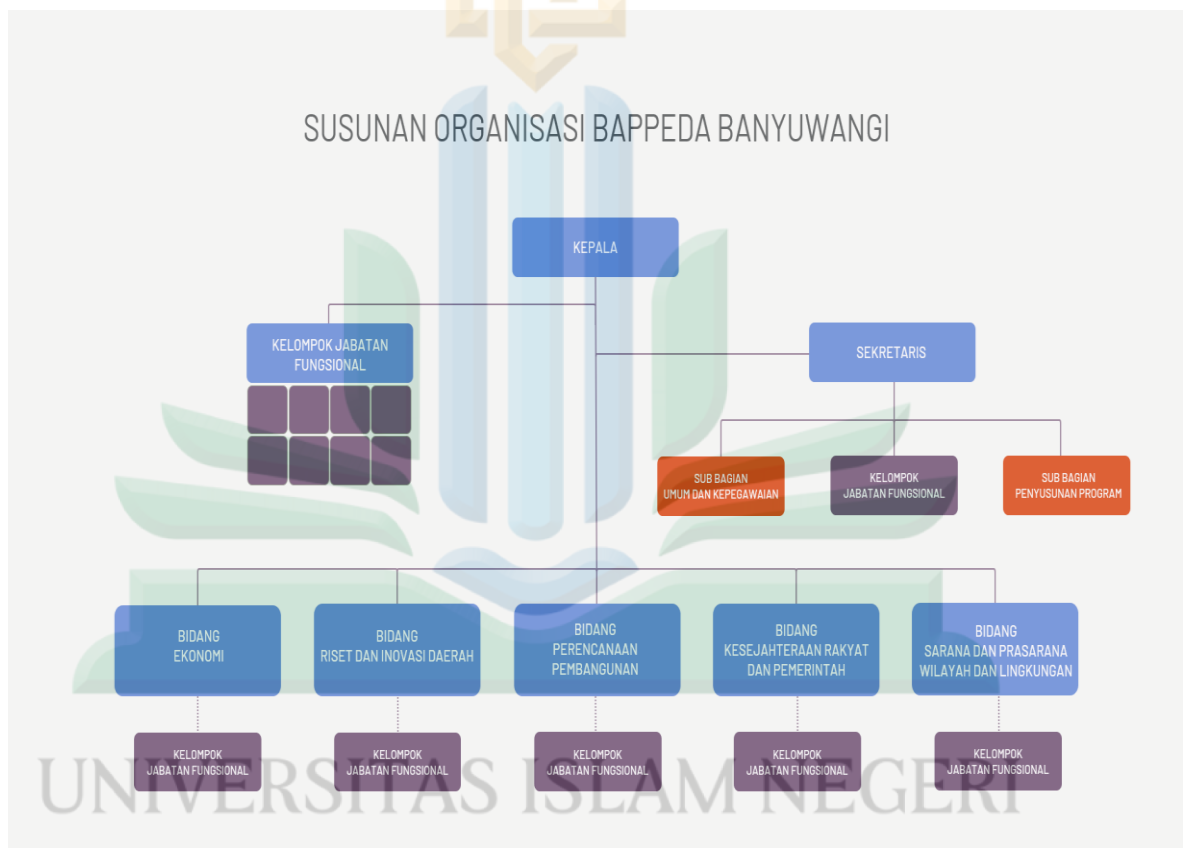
SUSUNAN ORGANISASI BAPPEDA BANYUWANGI

KEPALA

KELOMPOK JABATAN FUNGSIONAL

SEKRETARIS

SUB BAGIAN UMUM DAN KEPEGAWAIAN

KELOMPOK JABATAN FUNGSIONAL

SUB BAGIAN PENYUSUNAN PROGRAM

BIDANG EKONOMI

BIDANG RISET DAN INOVASI DAERAH

BIDANG PERENCANAAN PEMBANGUNAN

BIDANG KESEJAHTERAAN RAKYAT DAN PEMERINTAH

BIDANG SARANA DAN PRASARANA WILAYAH DAN LINGKUNGAN

KELOMPOK JABATAN FUNGSIONAL

KELOMPOK JABATAN FUNGSIONAL

KELOMPOK JABATAN FUNGSIONAL

KELOMPOK JABATAN FUNGSIONAL

KELOMPOK JABATAN FUNGSIONAL

UNIVERSITAS ISLAM NEGERI